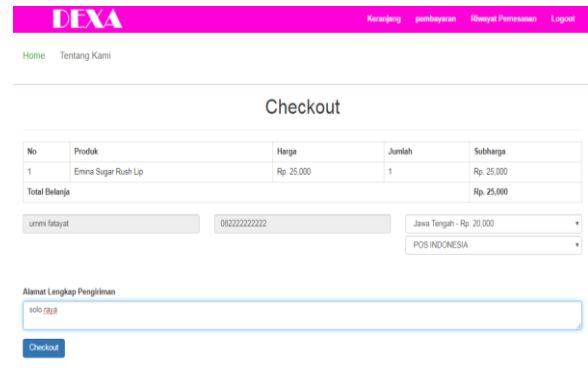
DEXA

Keranjang pembayaran Riwayat Pemesanan Logout

Home Tentang Kami

Checkout

| No | Produk | Harga | Jumlah | Subharga |
|---|---|---|---|---|
| 1 | Emina Sugar Rush Lip | Rp. 25,000 | 1 | Rp. 25,000 |
| Total Belanja | | | | Rp. 25,000 |

ummi fatayat

082222222222

Jawa Tengah - Rp. 20,000

POS INDONESIA

Alamat Lengkap Pengiriman

solo raya

Checkout